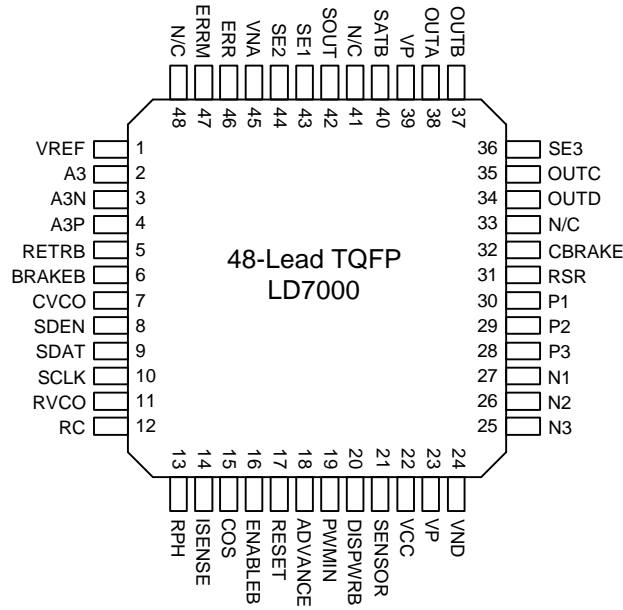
N/C 48
ERRM 47
ERR 46
VNA 45
SE2 44
SE1 43
SOUT 42
N/C 41
SATB 40
VP 39
OUTA 38
OUTB 37

VREF 1
A3 2
A3N 3
A3P 4
RETRB 5
BRAKEB 6
CVCO 7
SDEN 8
SDAT 9
SCLK 10
RVCO 11
RC 12

48-Lead TQFP
LD7000

36 SE3
35 OUTC
34 OUTD
33 N/C
32 CBRAKE
31 RSR
30 P1
29 P2
28 P3
27 N1
26 N2
25 N3

13 RPH
14 ISENSE
15 COS
16 ENABLEB
17 RESET
18 ADVANCE
19 PWMIN
20 DISPWRB
21 SENSOR
22 VCC
23 VP
24 VND